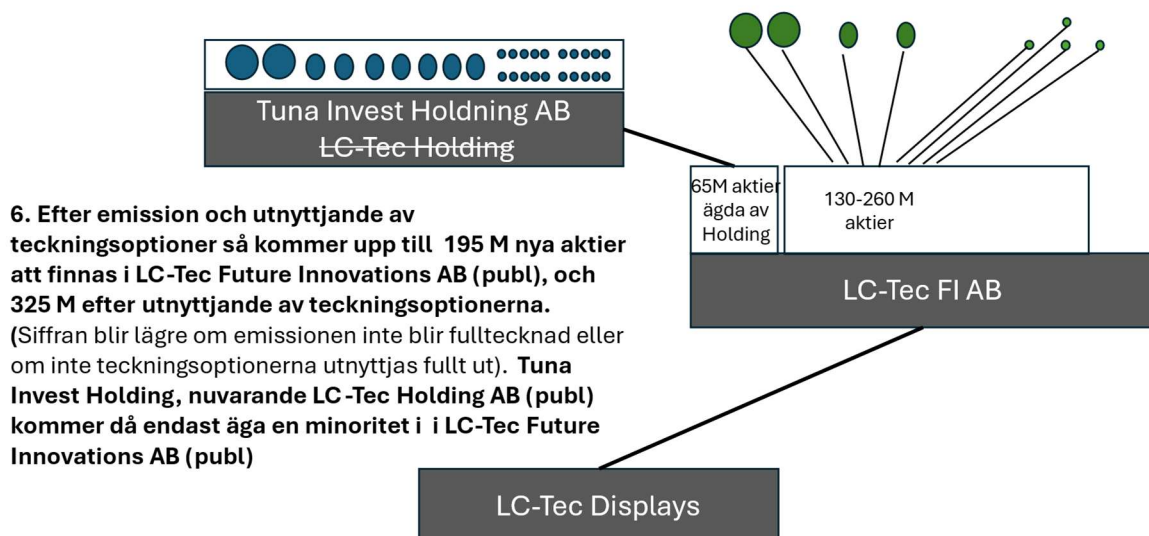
Tuna Invest Holdning AB
~~LC-Tec Holding~~

65M aktier ägda av Holding

130-260 M aktier

LC-Tec FI AB

**6. Efter emission och utnyttjande av teckningsoptioner så kommer upp till 195 M nya aktier att finnas i LC-Tec Future Innovations AB (publ), och 325 M efter utnyttjande av teckningsoptionerna. (**Siffran blir lägre om emissionen inte blir fulltecknad eller om inte teckningsoptionerna utnyttjas fullt ut). **Tuna Invest Holding, nuvarande LC -Tec Holding AB (publ) kommer då endast äga en minoritet i i LC-Tec Future Innovations AB (publ)**

LC-Tec Displays